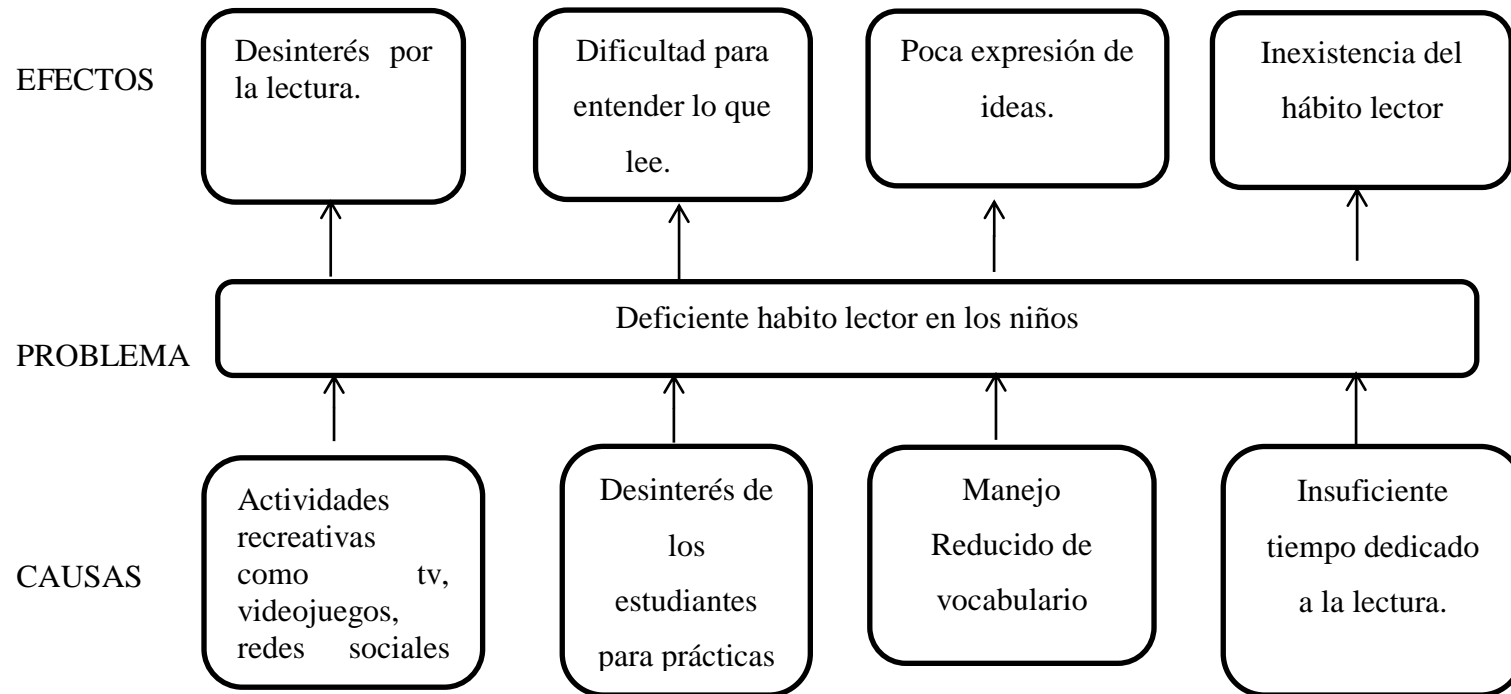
EFECTOS

Desinterés por la lectura.

Dificultad para entender lo que lee.

Poca expresión de ideas.

Inexistencia del hábito lector

PROBLEMA

Deficiente habito lector en los niños

CAUSAS

Actividades recreativas como tv, videojuegos, redes sociales

Desinterés de los estudiantes para prácticas

Manejo Reducido de vocabulario

Insuficiente tiempo dedicado a la lectura.